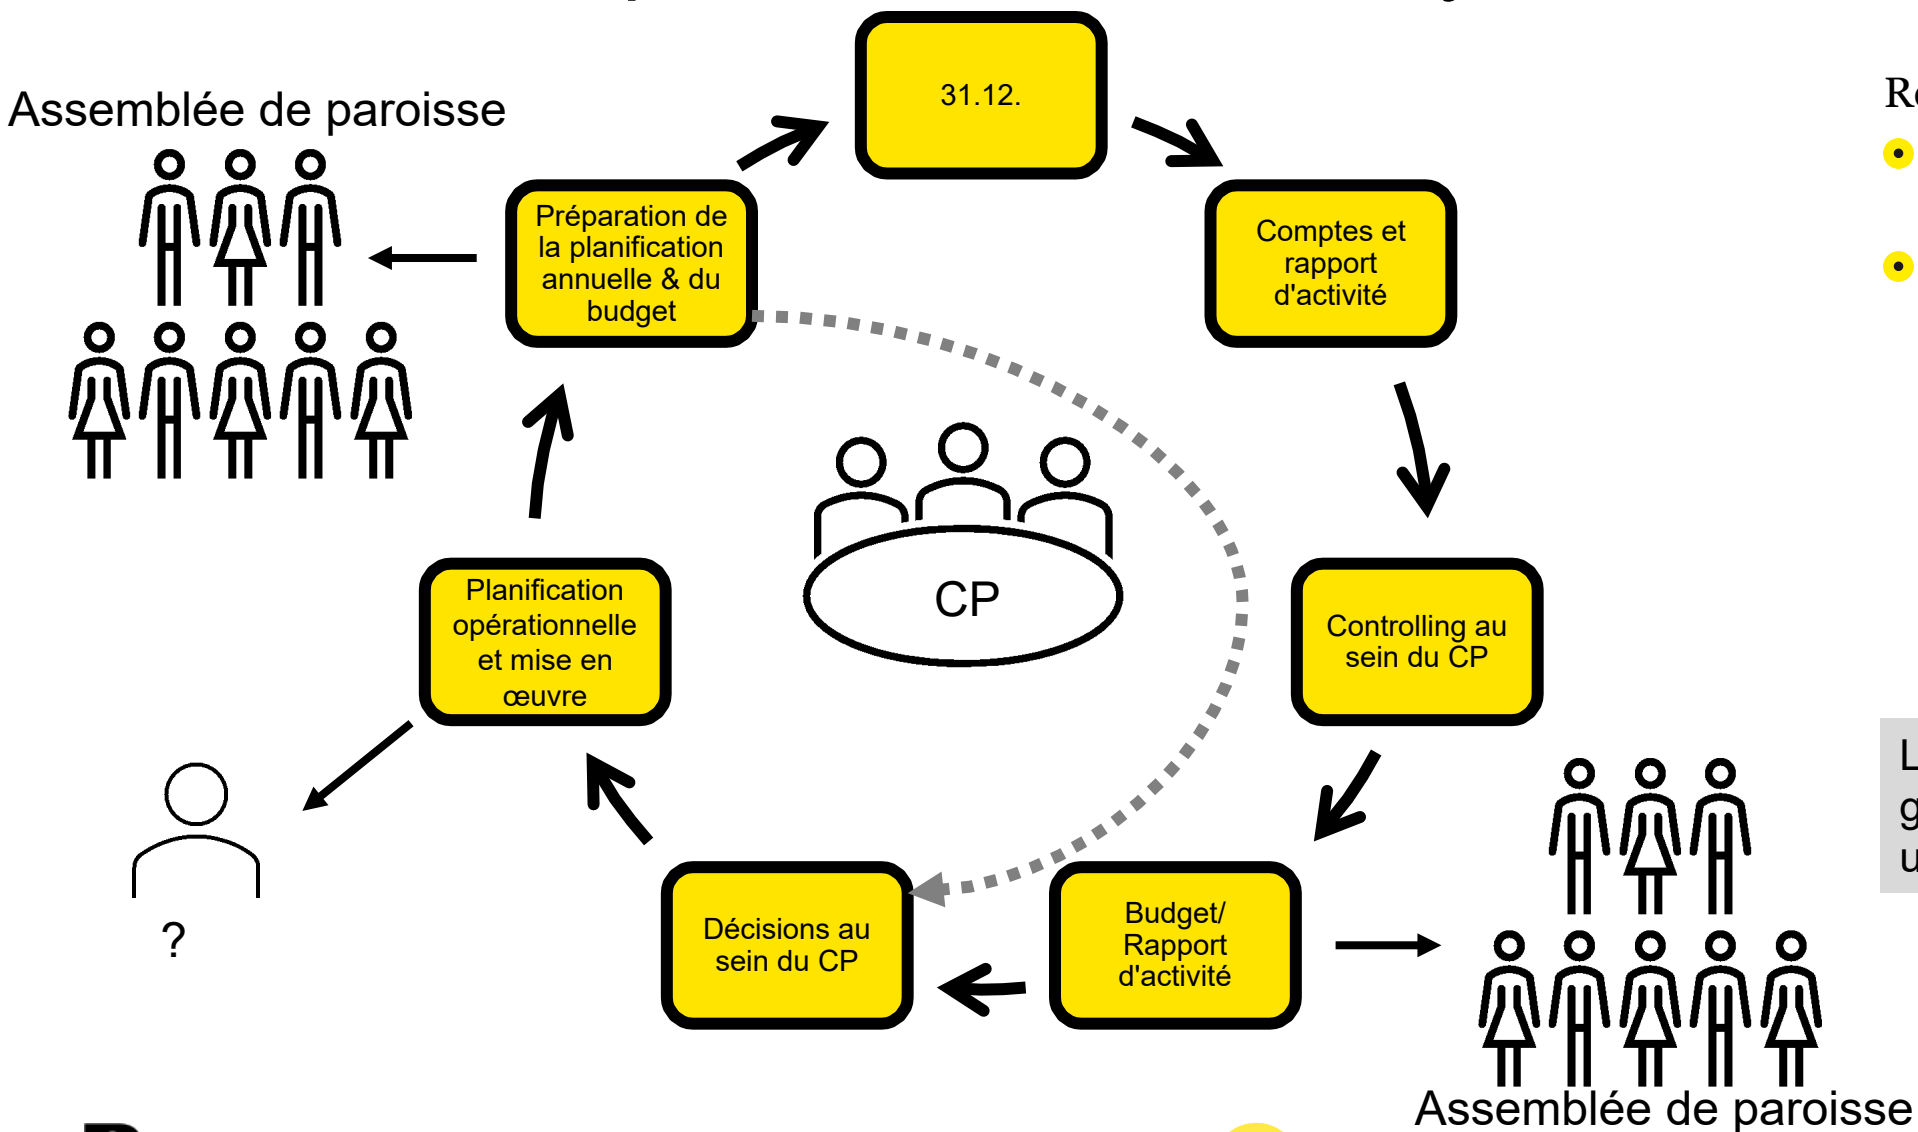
Assemblée de paroisse

31.12.

Préparation de la planification annuelle & du budget

Comptes et rapport d'activité

CP

Planification opérationnelle et mise en œuvre

Controlling au sein du CP

?

Décisions au sein du CP

Budget/ Rapport d'activité

Assemblée de paroisse

R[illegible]

L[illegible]
g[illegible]
u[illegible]